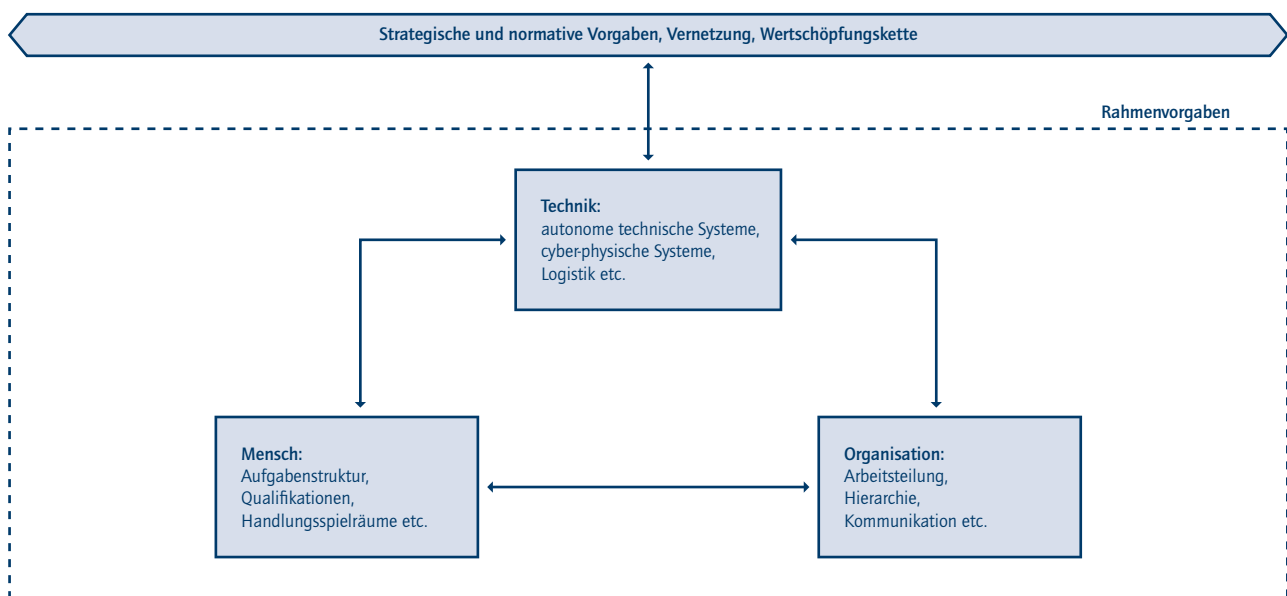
Strategische und normative Vorgaben, Vernetzung, Wertschöpfungskette

Rahmenvorgaben

Technik:
autonome technische Systeme, cyber-physische Systeme, Logistik etc.

Mensch:
Aufgabenstruktur, Qualifikationen, Handlungsspielräume etc.

Organisation:
Arbeitsteilung, Hierarchie, Kommunikation etc.